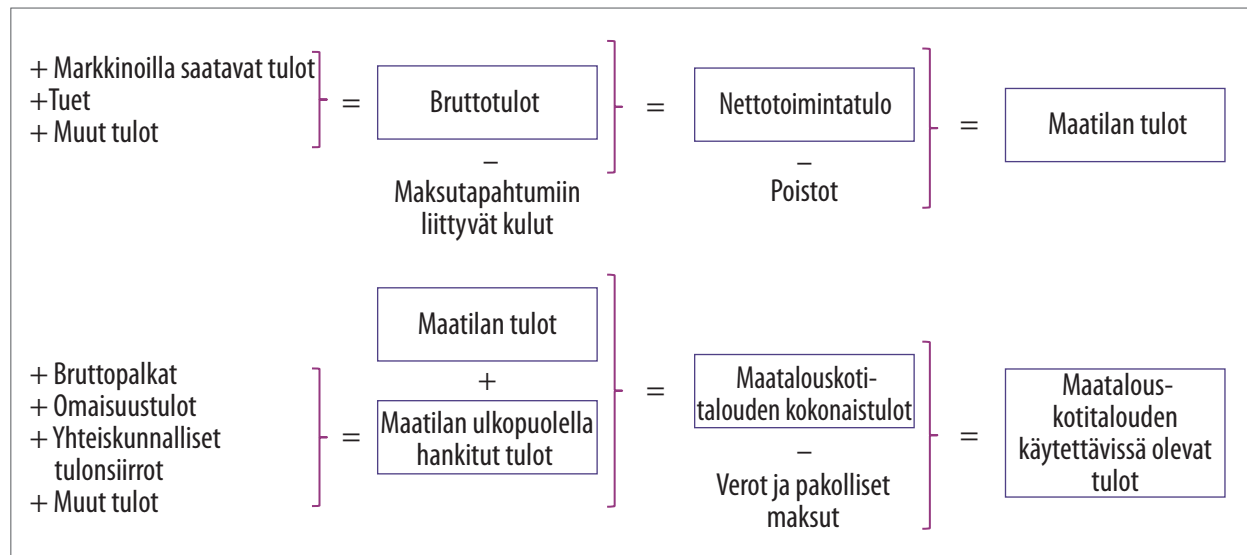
+ Markkinoilla saatavat tulot
+Tuet
+ Muut tulot

=

Bruttotulot

–

Maksutapahtumiin liittyvät kulut

=

Nettotoimintatulo

–

Poistot

=

Maatilan tulot

+ Bruttopalkat
+ Omaisuustulot
+ Yhteiskunnalliset tulonsiirrot
+ Muut tulot

=

Maatilan tulot

+

Maatilan ulkopuolella hankitut tulot

=

Maatalouskotitalouden kokonaistulot

–

Verot ja pakolliset maksut

=

Maatalouskotitalouden käytettävissä olevat tulot